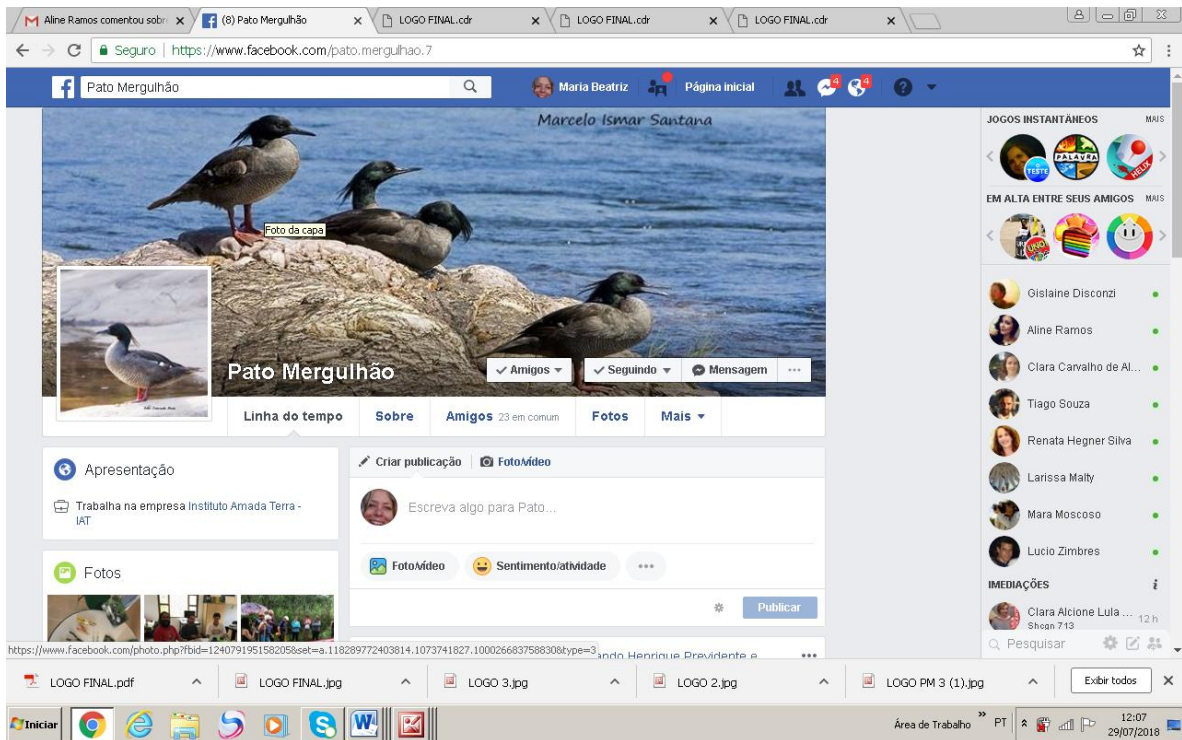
Aline Ramos comentou sobr ×
(8) Pato Mergulhão ×
LOGO FINAL.cdr ×
LOGO FINAL.cdr ×
LOGO FINAL.cdr ×

Seguro | https://www.facebook.com/pato.mergulhao.7

Pato Mergulhão
Maria Beatriz
Página inicial
4
4

Marcelo Ismar Santana

Foto da capa

Pato Mergulhão
Amigos
Seguindo
Mensagem
...

Linha do tempo
Sobre
Amigos 23 em comum
Fotos
Mais

Apresentação
Trabalha na empresa Instituto Amada Terra - IAT

Fotos

Criar publicação
Foto/vídeo
Escreva algo para Pato...
Foto/vídeo
Sentimento/atividade
...
Publicar

https://www.facebook.com/photo.php?fbid=1240791951582058set=a.118289772403814.1073741827.100026683758830&type=3
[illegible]ando Henrique Previdente e
...

JOGOS INSTANTÂNEOS
MAIS
TESTE
PALAVRA
HELIX
EM ALTA ENTRE SEUS AMIGOS
MAIS
UNO

Gislaine Disconzi
Aline Ramos
Clara Carvalho de Al...
Tiago Souza
Renata Hegner Silva
Larissa Malty
Mara Moscoso
Lucio Zimbres
IMEDIAÇÕES
Clara Alcione Lula ...
12 h
Shoan 713
Pesquisar

LOGO FINAL.pdf
LOGO FINAL.jpg
LOGO 3.jpg
LOGO 2.jpg
LOGO PM 3 (1).jpg
Exibir todos

Iniciar
Área de Trabalho
PT
12:07
29/07/2018